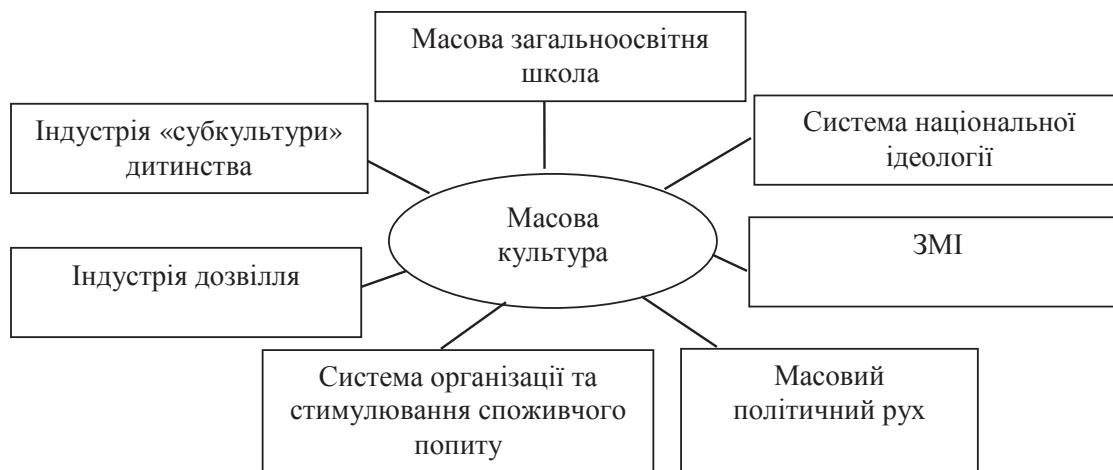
Масова загальноосвітня школа

Індустрія «субкультури» дитинства

Система національної ідеології

Масова культура

ЗМІ

Індустрія дозвілля

Система організації та стимулювання споживчого попиту

Масовий політичний рух